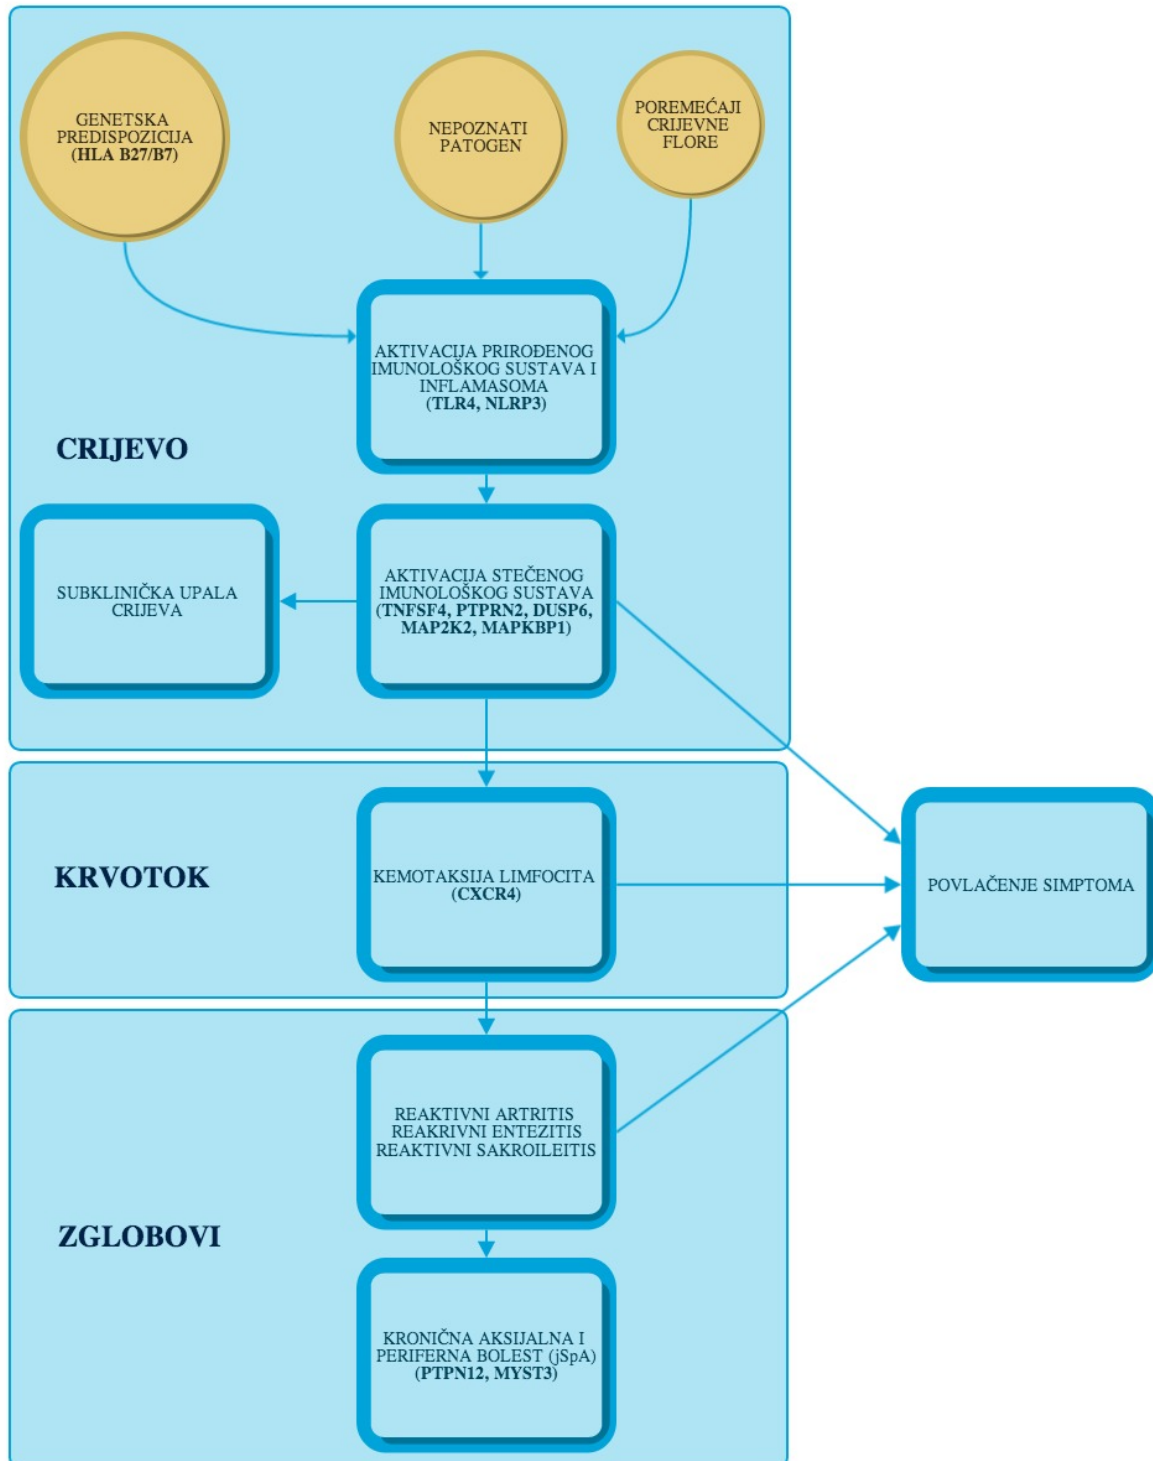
GENETSKA PREDISPOZICIJA (HLA B27/B7)

NEPOZNATI PATOGEN

POREMEĆAJI CRIJEVNE FLORE

AKTIVACIJA PRIROĐENOG IMUNOLOŠKOG SUSTAVA I INFLAMASOMA (TLR4, NLRP3)

CRIJEVO

SUBKLINIČKA UPALA CRIJEVA

AKTIVACIJA STEČENOG IMUNOLOŠKOG SUSTAVA (TNFSF4, PTPRN2, DUSP6, MAP2K2, MAPKBP1)

KRVOTOK

KEMOTAKSIJA LIMFOCITA (CXCR4)

POVLAČENJE SIMPTOMA

REAKTIVNI ARTRITIS
REAKRIVNI ENTEZITIS
REAKTIVNI SAKROILEITIS

ZGLOBOVI

KRONIČNA AKSIJALNA I PERIFERNA BOLEST (jSpA) (PTPN12, MYST3)